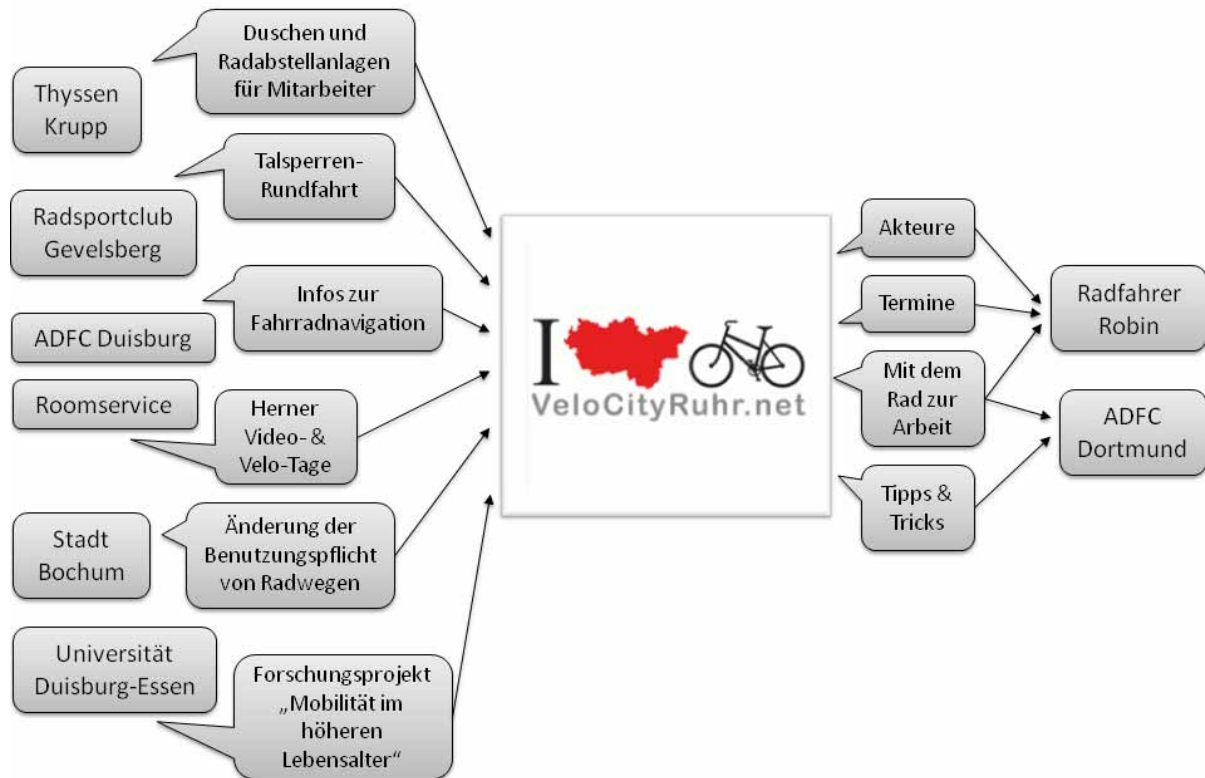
Thyssen Krupp

Duschen und Radabstellanlagen für Mitarbeiter

Radsportclub Gevelsberg

Talsperren-Rundfahrt

ADFC Duisburg

Infos zur Fahrradnavigation

Roomservice

Herner Video- & Velo-Tage

Stadt Bochum

Änderung der Benutzungspflicht von Radwegen

Universität Duisburg-Essen

Forschungsprojekt „Mobilität im höheren Lebensalter“

I

VeloCityRuhr.net

Akteure

Termine

Mit dem Rad zur Arbeit

Tipps & Tricks

Radfahrer Robin

ADFC Dortmund